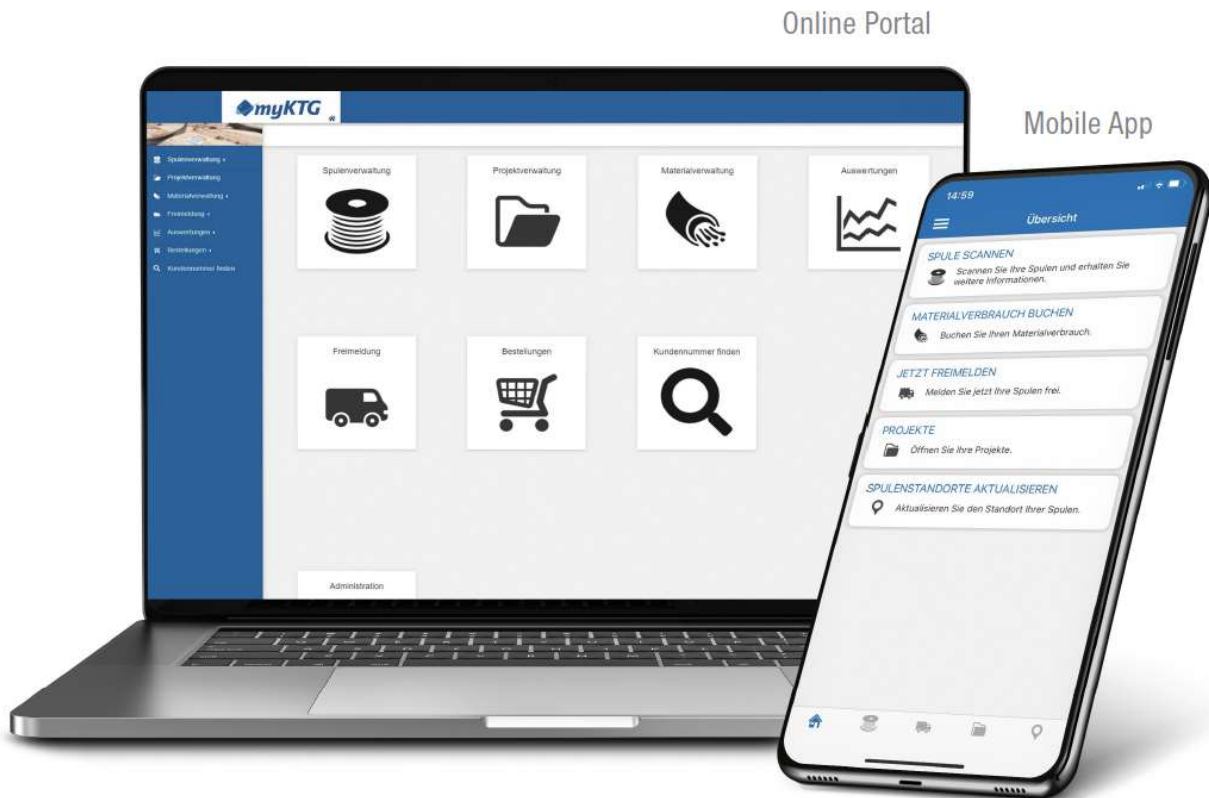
Online Portal

Mobile App

myKTG

Spulenverwaltung
Projektverwaltung
Materialverwaltung
Freimeldung
Auswertungen
Bestellungen
Kundennummer finden

Spulenverwaltung

Projektverwaltung

Materialverwaltung

Auswertungen

Freimeldung

Bestellungen

Kundennummer finden

Administration

14:59

Übersicht

SPULE SCANNEN
Scannen Sie Ihre Spulen und erhalten Sie weitere Informationen.

MATERIALVERBRAUCH BUCHEN
Buchen Sie Ihren Materialverbrauch.

JETZT FREIMELDEN
Melden Sie jetzt Ihre Spulen frei.

PROJEKTE
Öffnen Sie Ihre Projekte.

SPULENSTANDORTE AKTUALISIEREN
Aktualisieren Sie den Standort Ihrer Spulen.